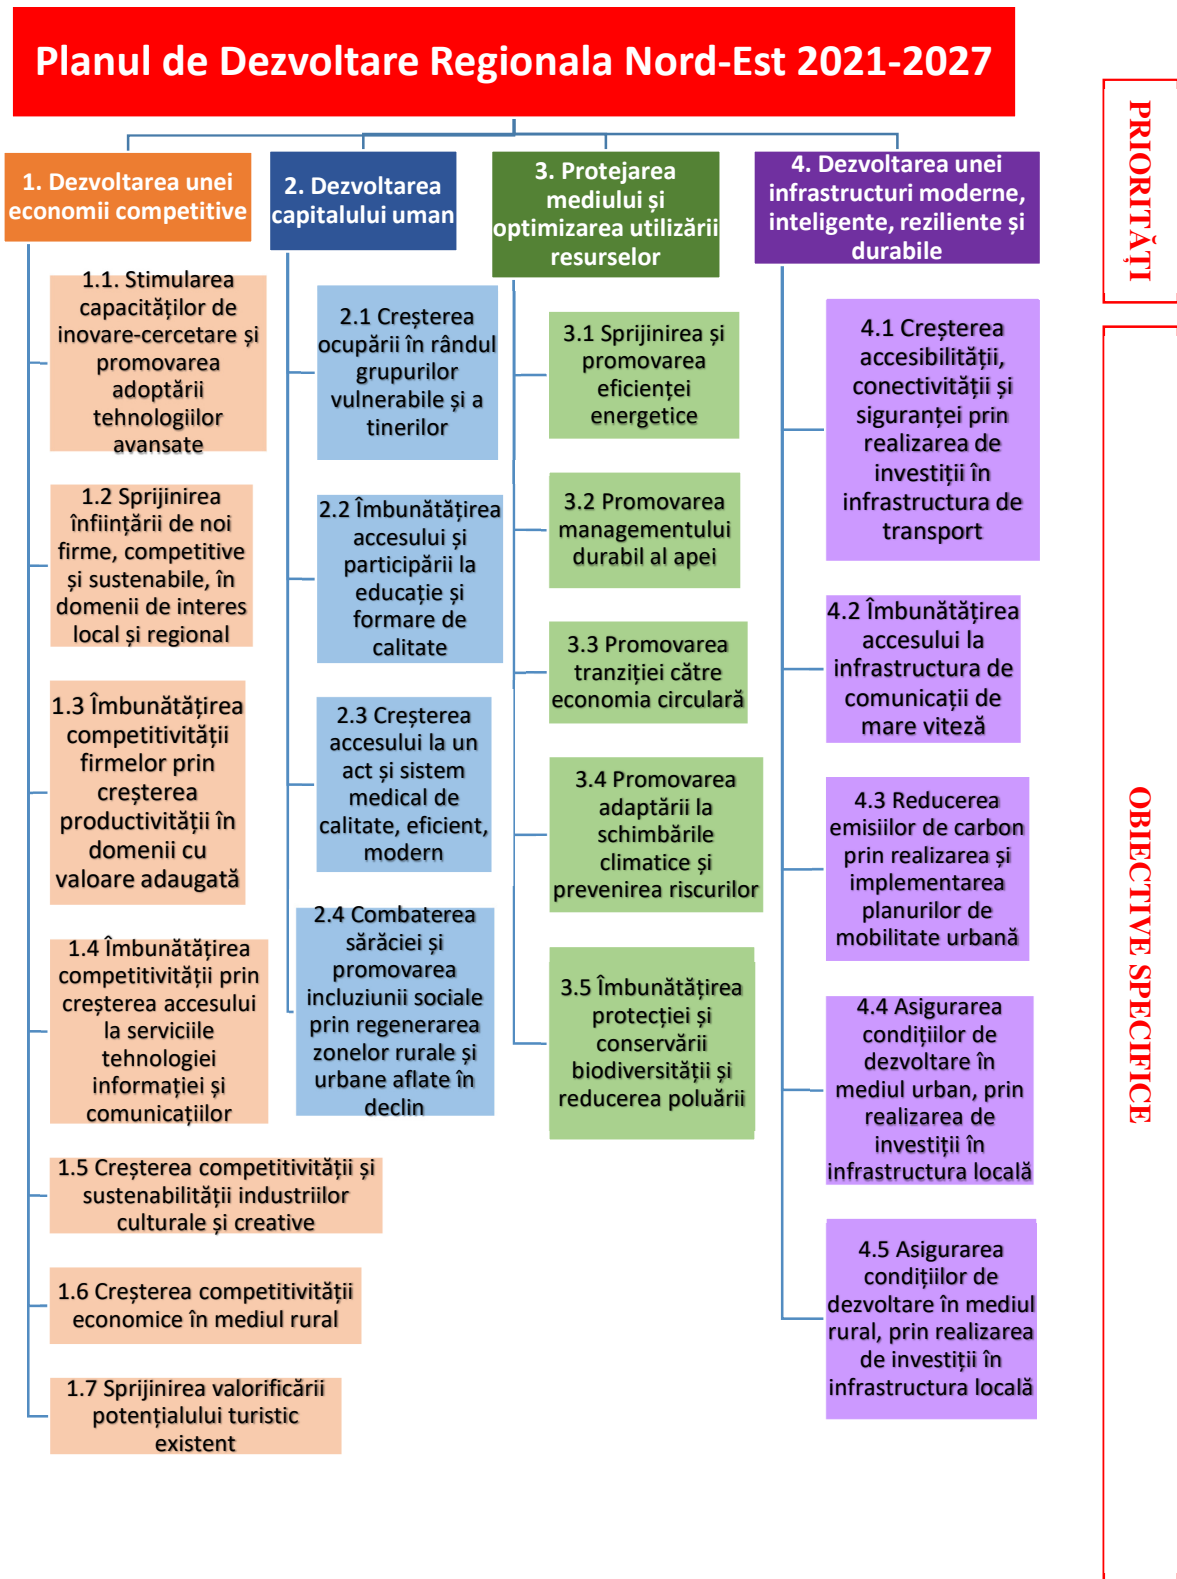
Planul de Dezvoltare Regionala Nord-Est 2021-2027

PRIORITĂȚI

1. Dezvoltarea unei economii competitive

1.1. Stimularea capacităților de inovare-cercetare și promovarea adoptării tehnologiilor avansate

1.2 Sprijinirea înființării de noi firme, competitive și sustenabile, în domenii de interes local și regional

1.3 Îmbunătățirea competitivității firmelor prin creșterea productivității în domenii cu valoare adaugată

1.4 Îmbunătățirea competitivității prin creșterea accesului la serviciile tehnologiei informației și comunicațiilor

1.5 Creșterea competitivității și sustenabilității industriilor culturale și creative

1.6 Creșterea competitivității economice în mediul rural

1.7 Sprijinirea valorificării potențialului turistic existent

2. Dezvoltarea capitalului uman

2.1 Creșterea ocupării în rândul grupurilor vulnerabile și a tinerilor

2.2 Îmbunătățirea accesului și participării la educație și formare de calitate

2.3 Creșterea accesului la un act și sistem medical de calitate, eficient, modern

2.4 Combaterea sărăciei și promovarea incluziunii sociale prin regenerarea zonelor rurale și urbane aflate în declin

3. Protejarea mediului și optimizarea utilizării resurselor

3.1 Sprijinirea și promovarea eficienței energetice

3.2 Promovarea managementului durabil al apei

3.3 Promovarea tranziției către economia circulară

3.4 Promovarea adaptării la schimbările climatice și prevenirea riscurilor

3.5 Îmbunătățirea protecției și conservării biodiversității și reducerea poluării

4. Dezvoltarea unei infrastructuri moderne, inteligente, reziliente și durabile

4.1 Creșterea accesibilității, conectivității și siguranței prin realizarea de investiții în infrastructura de transport

4.2 Îmbunătățirea accesului la infrastructura de comunicații de mare viteză

4.3 Reducerea emisiilor de carbon prin realizarea și implementarea planurilor de mobilitate urbană

4.4 Asigurarea condițiilor de dezvoltare în mediul urban, prin realizarea de investiții în infrastructura locală

4.5 Asigurarea condițiilor de dezvoltare în mediul rural, prin realizarea de investiții în infrastructura locală

OBIECTIVE SPECIFICE